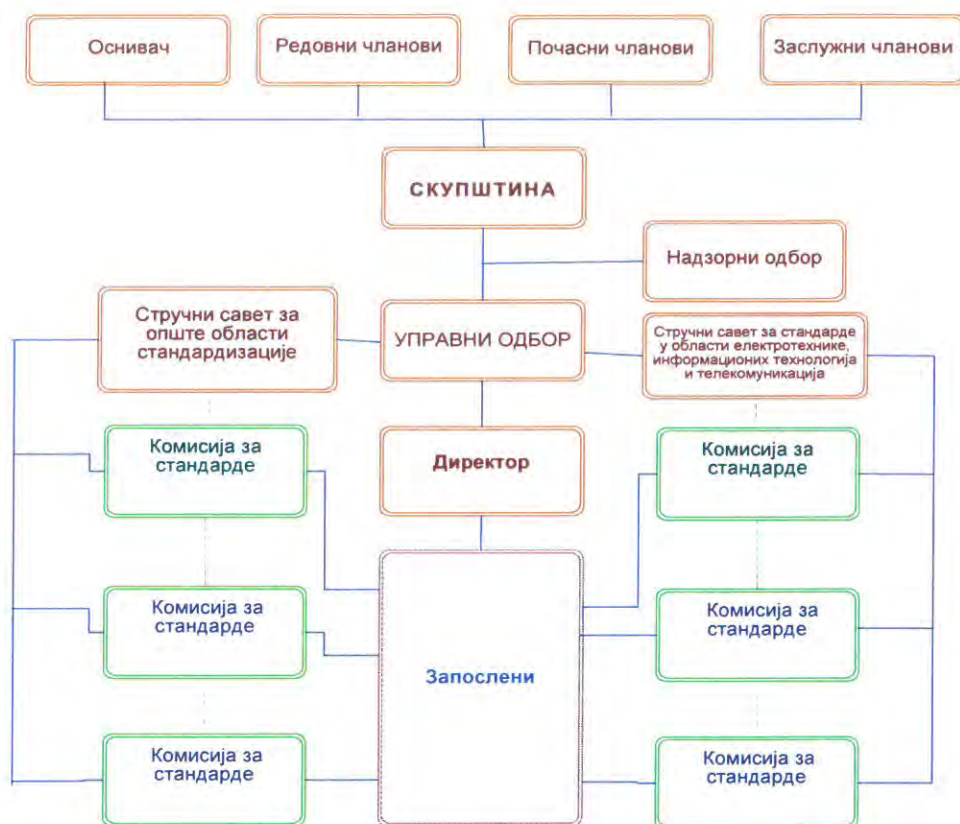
Оснивач

Редовни чланови

Почасни чланови

Заслужни чланови

СКУПШТИНА

Надзорни одбор

Стручни савет за опште области стандардизације

УПРАВНИ ОДБОР

Стручни савет за стандарде у области електротехнике, информационих технологија и телекомуникација

Комисија за стандарде

Директор

Комисија за стандарде

Комисија за стандарде

Запослени

Комисија за стандарде

Комисија за стандарде

Комисија за стандарде